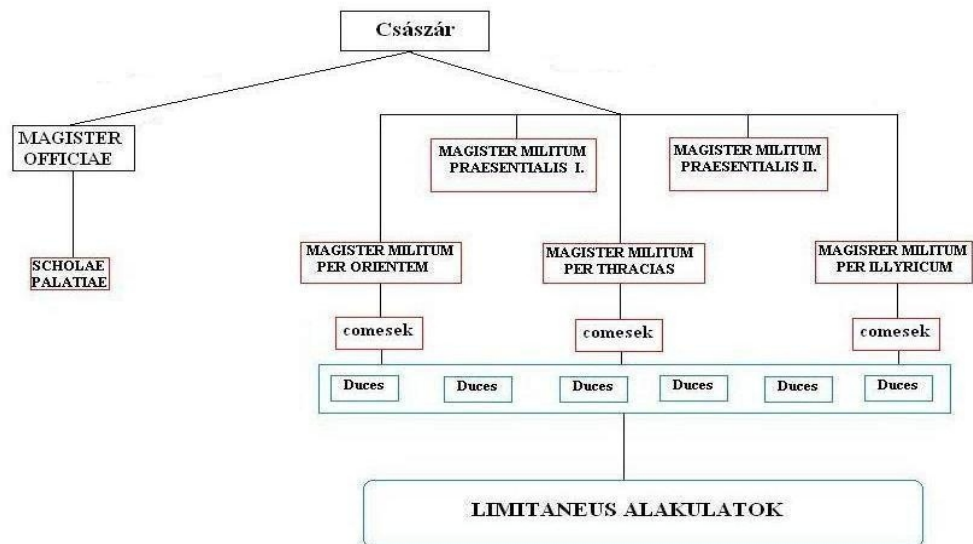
Császár

MAGISTER OFFICIAE

SCHOLAE PALATIAE

MAGISTER MILITUM PRAESENTIALIS I.

MAGISTER MILITUM PRAESENTIALIS II.

MAGISTER MILITUM PER ORIENTEM

MAGISTER MILITUM PER THRACIAS

MAGISRER MILITUM PER ILLYRICUM

comesek

comesek

comesek

Duces

Duces

Duces

Duces

Duces

Duces

LIMITANEUS ALAKULATOK